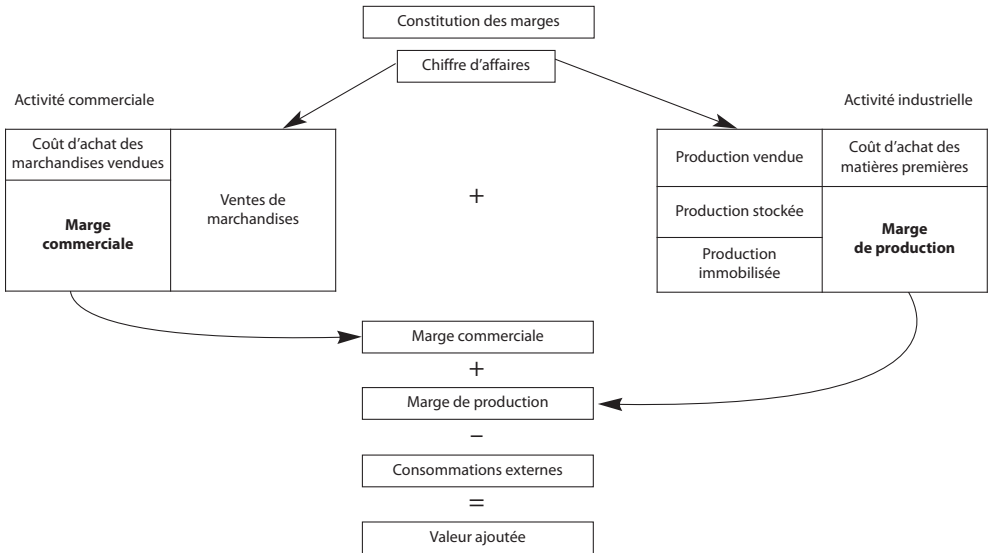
Constitution des marges

Chiffre d'affaires

Activité commerciale

Coût d'achat des marchandises vendues

Marge commerciale

Ventes de marchandises

+

Activité industrielle

Production vendue

Production stockée

Production immobilisée

Coût d'achat des matières premières

Marge de production

Marge commerciale

+

Marge de production

−

Consommations externes

=

Valeur ajoutée